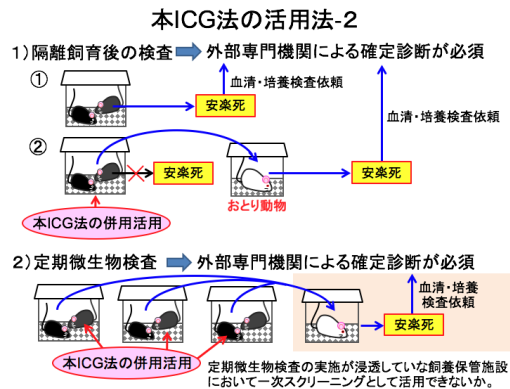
本ICG法の活用法-2

1）隔離飼育後の検査 外部専門機関による確定診断が必須

①

血清・培養検査依頼

安楽死

血清・培養検査依頼

②

安楽死

安楽死

おとり動物

本ICG法の併用活用

2）定期微生物検査 外部専門機関による確定診断が必須

血清・培養検査依頼

安楽死

本ICG法の併用活用

定期微生物検査の実施が浸透していない飼養保管施設において一次スクリーニングとして活用できないか。